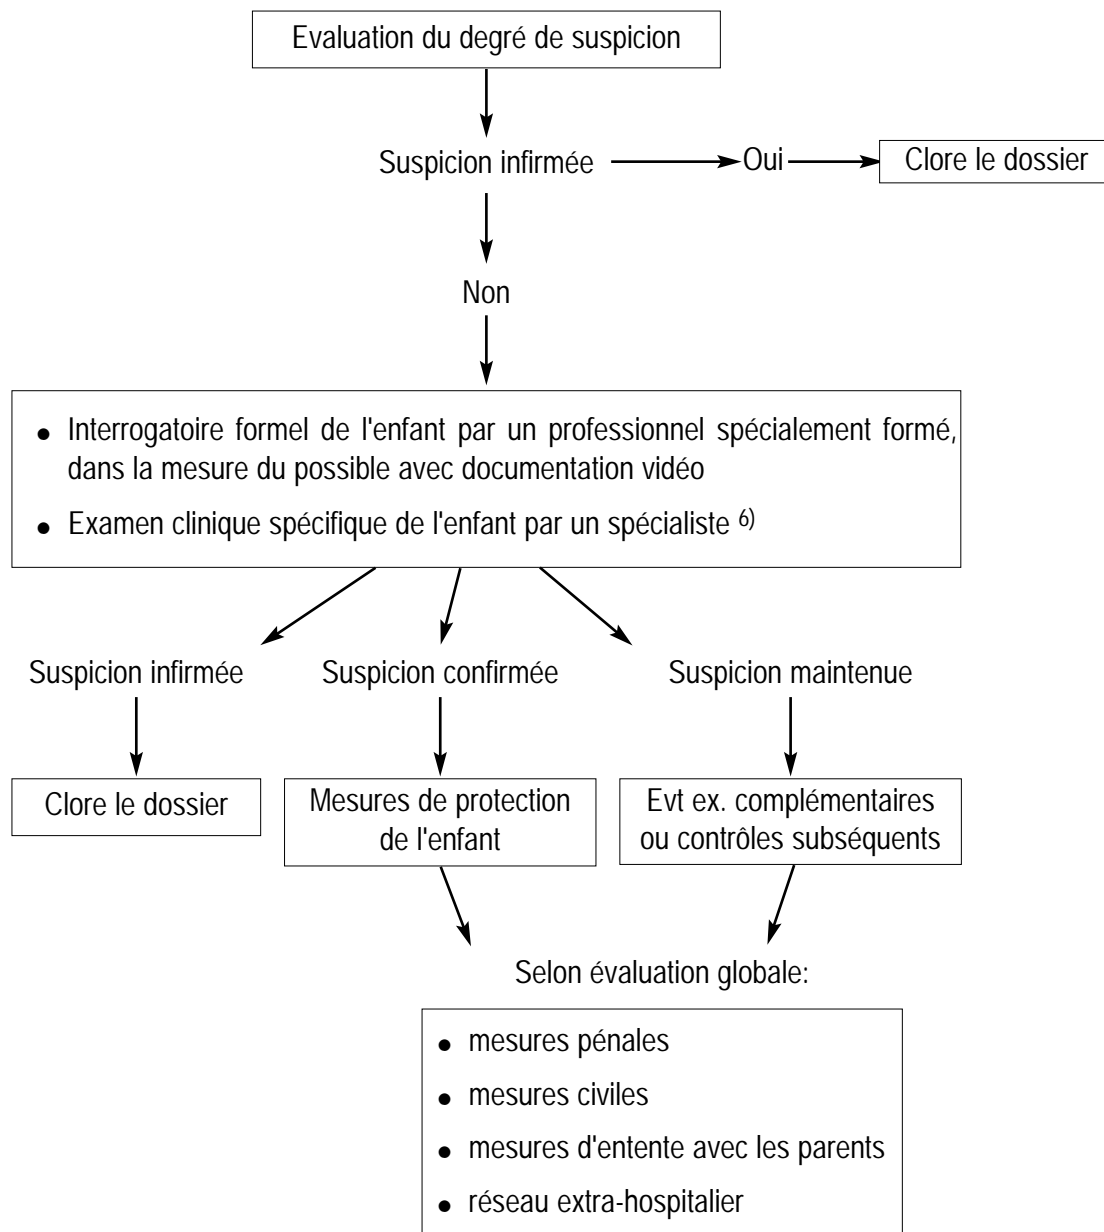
Evaluation du degré de suspicion

Suspicion infirmée

Oui

Clore le dossier

Non

- Interrogatoire formel de l'enfant par un professionnel spécialement formé, dans la mesure du possible avec documentation vidéo
- Examen clinique spécifique de l'enfant par un spécialiste $^{6)}$

Suspicion infirmée

Suspicion confirmée

Suspicion maintenue

Clore le dossier

Mesures de protection de l'enfant

Evt ex. complémentaires ou contrôles subséquents

Selon évaluation globale:

- mesures pénales
- mesures civiles
- mesures d'entente avec les parents
- réseau extra-hospitalier